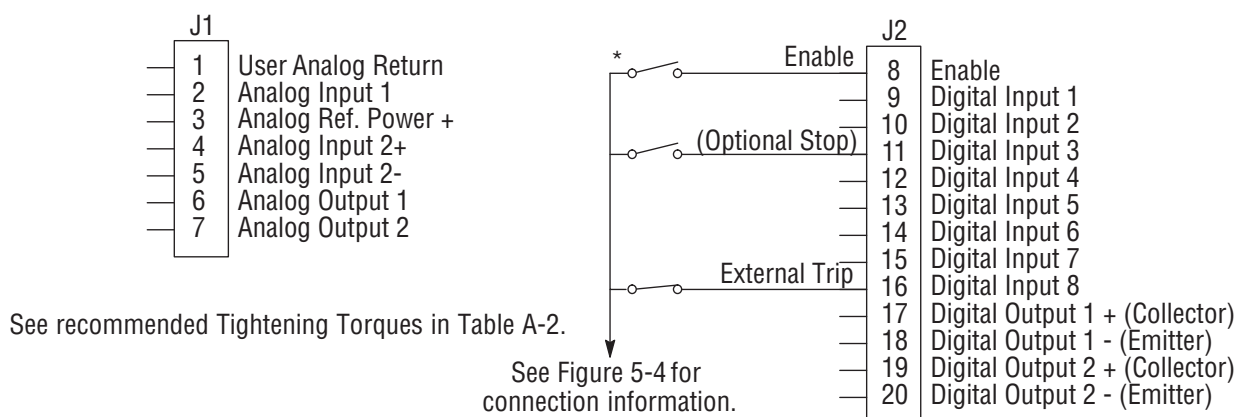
J1

1 User Analog Return
2 Analog Input 1
3 Analog Ref. Power +
4 Analog Input 2+
5 Analog Input 2-
6 Analog Output 1
7 Analog Output 2

See recommended Tightening Torques in Table A-2.

*

Enable

(Optional Stop)

External Trip

See Figure 5-4 for connection information.

J2

8 Enable
9 Digital Input 1
10 Digital Input 2
11 Digital Input 3
12 Digital Input 4
13 Digital Input 5
14 Digital Input 6
15 Digital Input 7
16 Digital Input 8
17 Digital Output 1 + (Collector)
18 Digital Output 1 - (Emitter)
19 Digital Output 2 + (Collector)
20 Digital Output 2 - (Emitter)